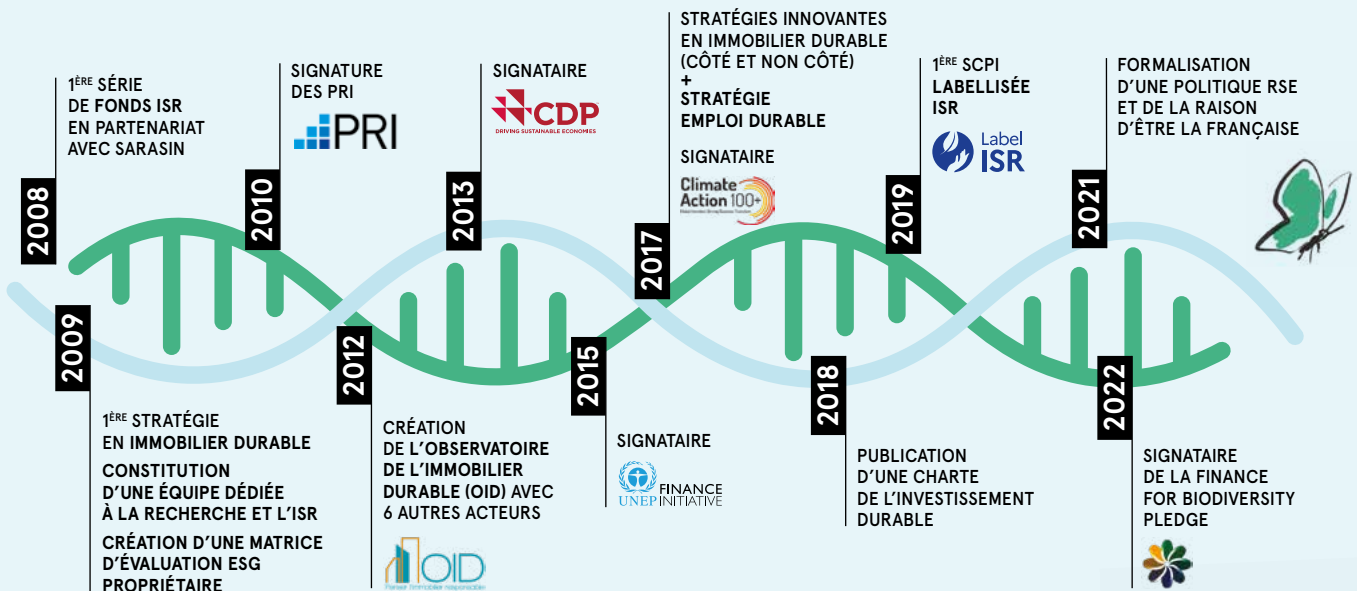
2008

1ÈRE SÉRIE DE FONDS ISR EN PARTENARIAT AVEC SARASIN

2009

1ÈRE STRATÉGIE EN IMMOBILIER DURABLE

CONSTITUTION D'UNE ÉQUIPE DÉDIÉE À LA RECHERCHE ET L'ISR

CRÉATION D'UNE MATRICE D'ÉVALUATION ESG PROPRIÉTAIRE

2010

SIGNATURE DES PRI

PRI

2012

CRÉATION DE L'OBSERVATOIRE DE L'IMMOBILIER DURABLE (OID) AVEC 6 AUTRES ACTEURS

OID

2013

SIGNATAIRE

CDP
DRIVING SUSTAINABLE ECONOMIES

2015

SIGNATAIRE

UNEP FINANCE INITIATIVE

2017

STRATÉGIES INNOVANTES EN IMMOBILIER DURABLE (CÔTÉ ET NON CÔTÉ)
+
STRATÉGIE EMPLOI DURABLE

SIGNATAIRE

Climate Action 100+

2018

PUBLICATION D'UNE CHARTE DE L'INVESTISSEMENT DURABLE

2019

1ÈRE SCPI LABELLISÉE ISR

Label ISR

2021

FORMALISATION D'UNE POLITIQUE RSE ET DE LA RAISON D'ÊTRE LA FRANÇAISE

2022

SIGNATAIRE DE LA FINANCE FOR BIODIVERSITY PLEDGE